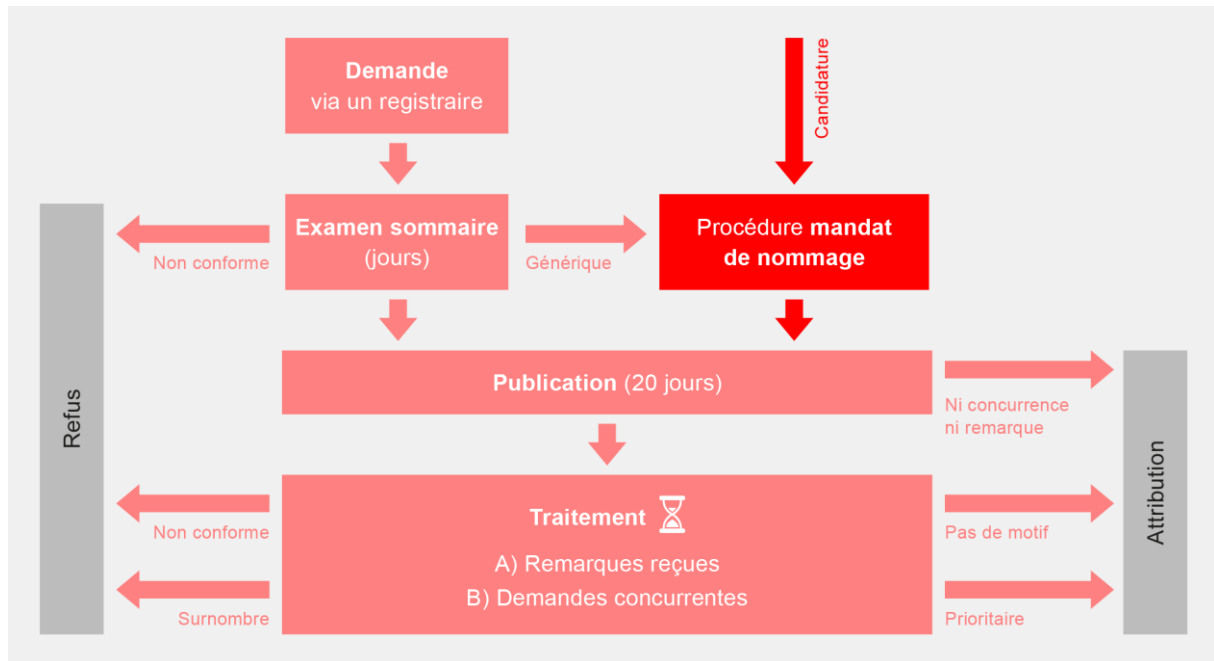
Demande
via un registraire

Candidature

Refus

Non conforme

Examen sommaire
(jours)

Générique

Procédure mandat de nommage

Publication (20 jours)

Ni concurrence ni remarque

Attribution

Non conforme

Surnombre

Traitement

A) Remarques reçues
B) Demandes concurrentes

Pas de motif

Prioritaire